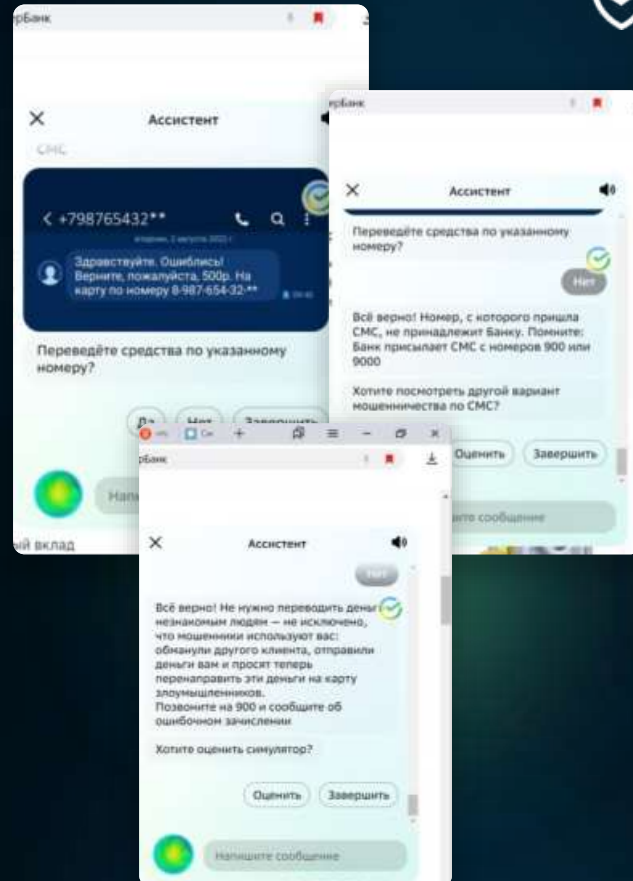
рБанк

Ассистент

СМС

< +798765432**

Здравствуйте. Ошиблись! Верните, пожалуйста, 500р. На карту по номеру 8-987-654-32-**

Переведёте средства по указанному номеру?

Да

Нет

Завершить

Напи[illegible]

й вклад

рБанк

Ассистент

Переведёте средства по указанному номеру?

Нет

Всё верно! Номер, с которого пришла СМС, не принадлежит Банку. Помните: Банк присылает СМС с номеров 900 или 9000

Хотите посмотреть другой вариант мошенничества по СМС?

Оценить

Завершить

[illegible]ите сообщение

рБанк

Ассистент

Нет

Всё верно! Не нужно переводить деньги незнакомым людям — не исключено, что мошенники используют вас: обманули другого клиента, отправили деньги вам и просят теперь перенаправить эти деньги на карту злоумышленников.
Позвоните на 900 и сообщите об ошибочном зачислении

Хотите оценить симулятор?

Оценить

Завершить

Напишите сообщение